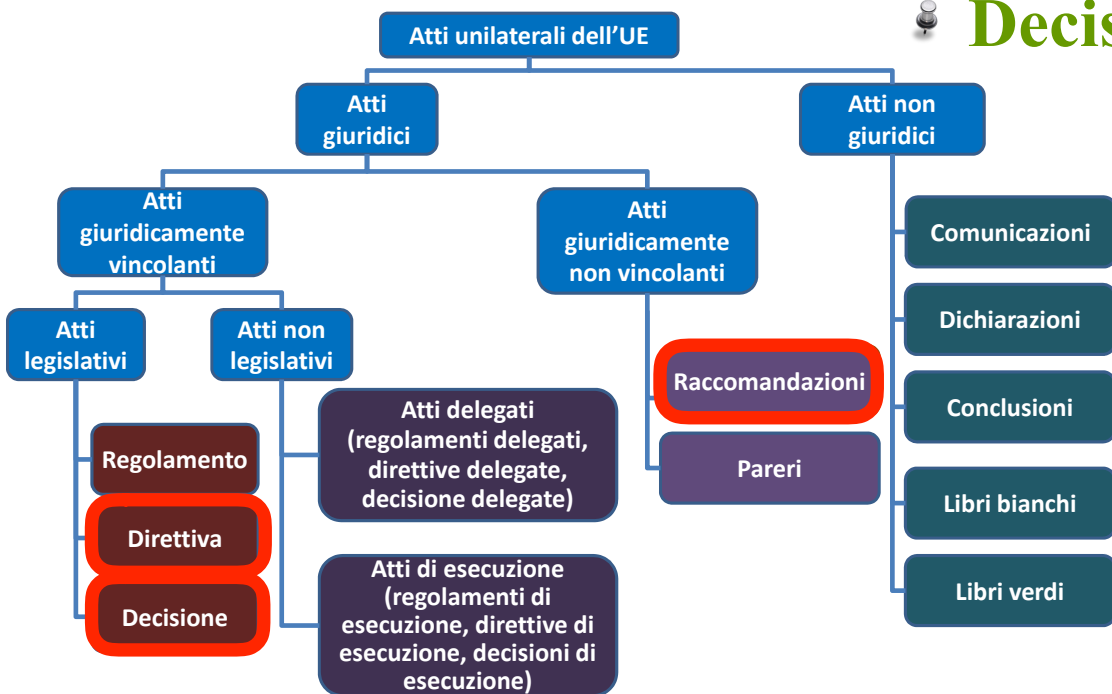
Decis

Atti unilaterali dell'UE

Atti giuridici

Atti non giuridici

Atti giuridicamente vincolanti

Atti giuridicamente non vincolanti

Atti legislativi

Atti non legislativi

Regolamento

Direttiva

Decisione

Atti delegati (regolamenti delegati, direttive delegate, decisione delegate)

Atti di esecuzione (regolamenti di esecuzione, direttive di esecuzione, decisioni di esecuzione)

Raccomandazioni

Pareri

Comunicazioni

Dichiarazioni

Conclusioni

Libri bianchi

Libri verdi